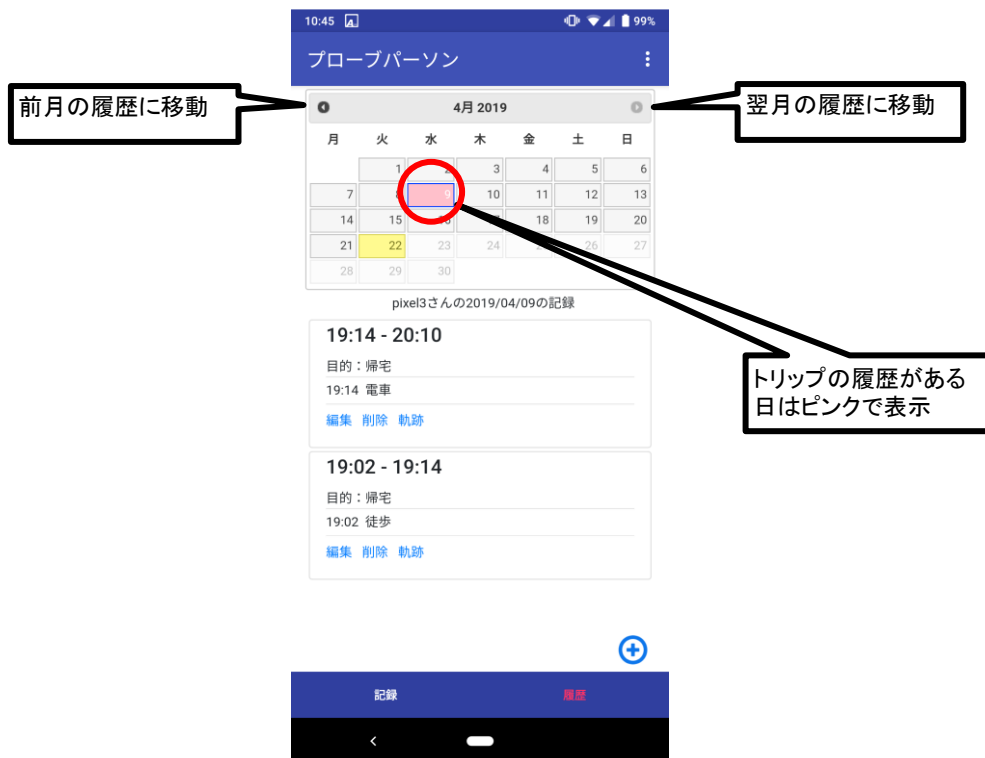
10:45 99%

プローブパーソン

前月の履歴に移動

4月 2019

翌月の履歴に移動

| 月 | 火 | 水 | 木 | 金 | 土 | 日 |
|---|---|---|---|---|---|---|
| | 1 | 2 | 3 | 4 | 5 | 6 |
| 7 | 8 | 9 | 10 | 11 | 12 | 13 |
| 14 | 15 | 16 | 17 | 18 | 19 | 20 |
| 21 | 22 | 23 | 24 | 25 | 26 | 27 |
| 28 | 29 | 30 | | | | |

pixel3さんの2019/04/09の記録

19:14 - 20:10
目的：帰宅
19:14 電車
編集 削除 軌跡

トリップの履歴がある日はピンクで表示

19:02 - 19:14
目的：帰宅
19:02 徒歩
編集 削除 軌跡

記録 履歴